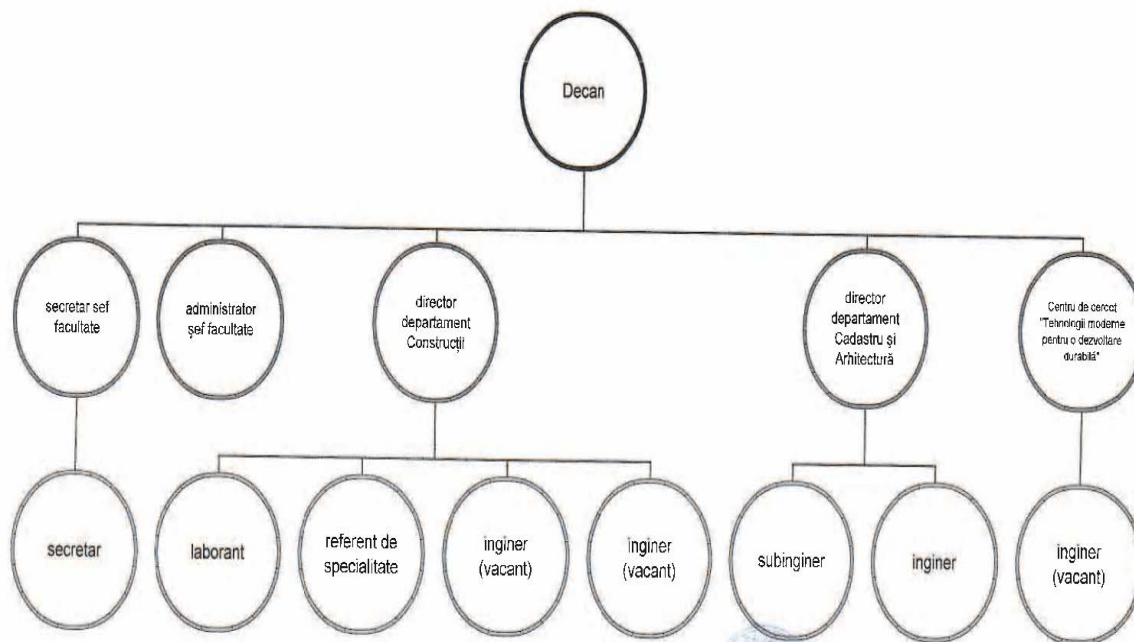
Decan

secretar sef facultate

administrator şef facultate

director departament Construcţii

director departament Cadastru şi Arhitectură

Centru de cercet "Tehnologii moderne pentru o dezvoltare durabilă"

secretar

laborant

referent de specialitate

inginer (vacant)

inginer (vacant)

subinginer

inginer

inginer (vacant)